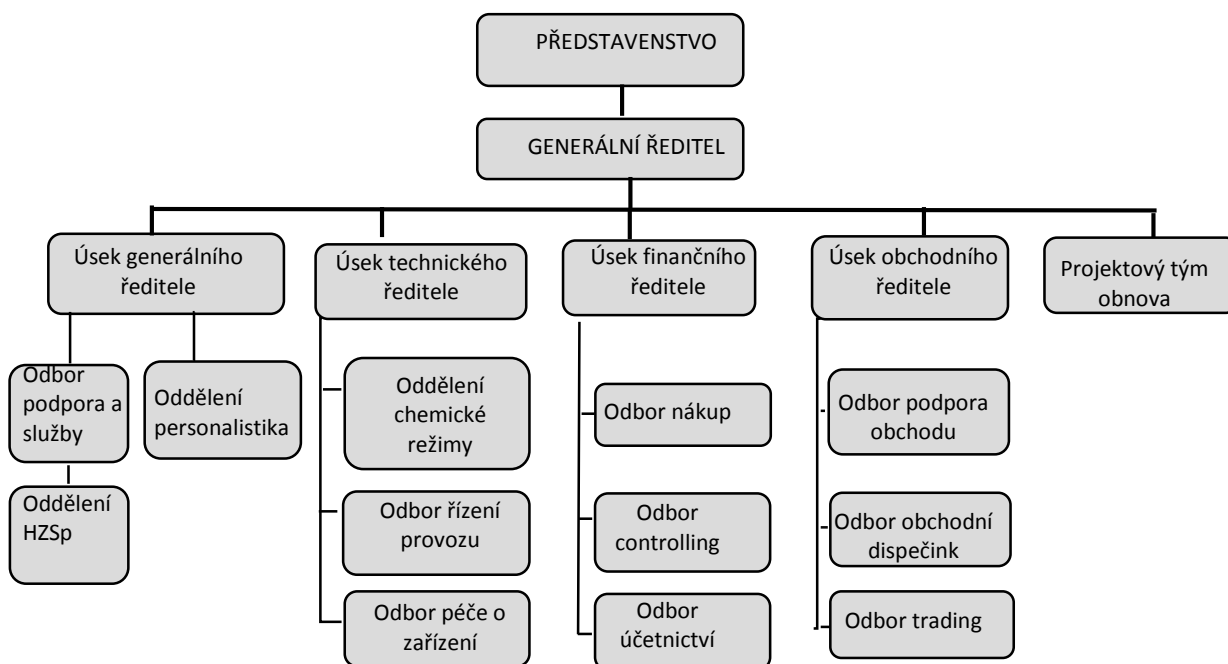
PŘEDSTAVENSTVO

GENERÁLNÍ ŘEDITEL

Úsek generálního ředitele

Odbor podpora a služby

Oddělení HZSp

Oddělení personalistika

Úsek technického ředitele

Oddělení chemické režimy

Odbor řízení provozu

Odbor péče o zařízení

Úsek finančního ředitele

Odbor nákup

Odbor controlling

Odbor účetnictví

Úsek obchodního ředitele

Odbor podpora obchodu

Odbor obchodní dispečink

Odbor trading

Projektový tým obnova